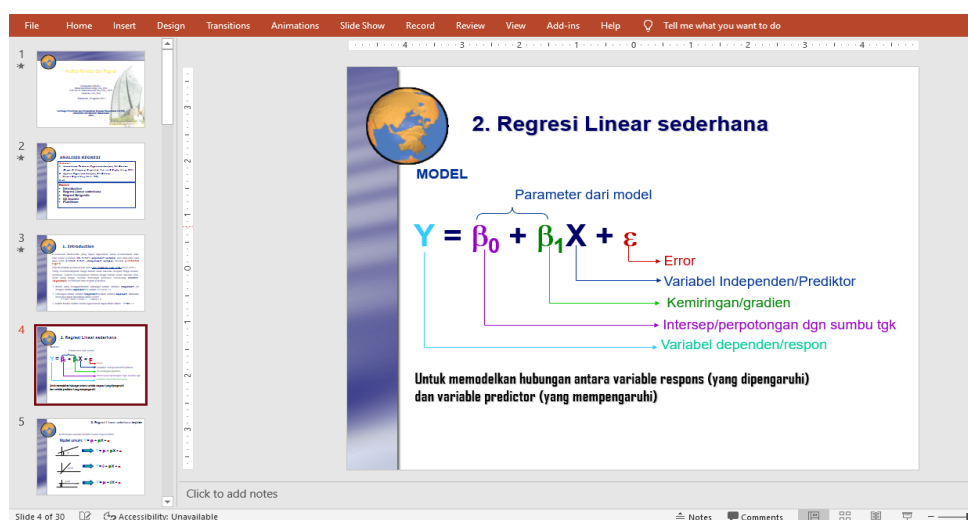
File Home Insert Design Transitions Animations Slide Show Record Review View Add-ins Help Tell me what you want to do

1
2
3
4
5

2. Regresi Linear sederhana

MODEL

Parameter dari model

$Y = \beta_0 + \beta_1 X + \varepsilon$

Error
Variabel Independen/Prediktor
Kemiringan/gradien
Intersep/perpotongan dgn sumbu tgk
Variabel dependen/respon

Untuk memodelkan hubungan antara variable respons (yang dipengaruhi) dan variable predictor (yang mempengaruhi)

Click to add notes

Slide 4 of 30 Accessibility: Unavailable Notes Comments